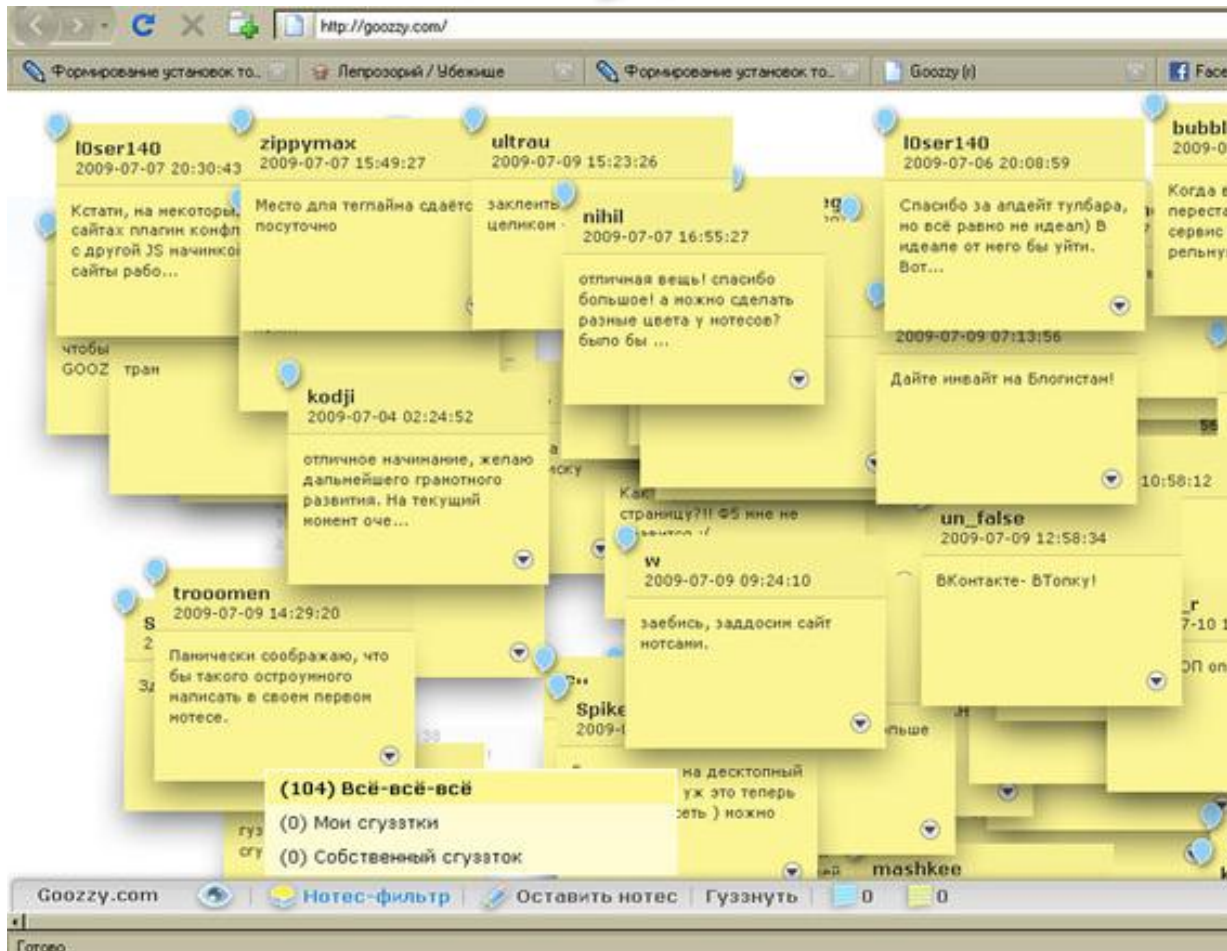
http://goozzy.com/

Формирование установок то... | Лепрозорий / Убежище | Формирование установок то... | Goozzy (r) | Face

l0ser140
2009-07-07 20:30:43
Кстати, на некоторы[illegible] сайтах плагин конфл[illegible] с другой JS начинкой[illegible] сайты рабо...

zippymax
2009-07-07 15:49:27
Место для теглайна сдаётс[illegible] посуточно

ultrau
2009-07-09 15:23:26
заклеить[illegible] целиком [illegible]

nihil
2009-07-07 16:55:27
отличная вещь! спасибо большое! а можно сделать разные цвета у нотесов? было бы ...

l0ser140
2009-07-06 20:08:59
Спасибо за апдейт тулбара, но всё равно не идеал) В идеале от него бы уйти. Вот...

bubbl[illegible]
2009-0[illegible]
Когда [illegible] переста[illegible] сервис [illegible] рельну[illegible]

чтобы
GOOZ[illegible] трам

2009-07-09 07:13:56
Дайте инвайт на Блогистан!

kodji
2009-07-04 02:24:52
отличное начинание, желаю дальнейшего грамотного развития. На текущий момент оче...

Как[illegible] страницу?!! Ф5 мне не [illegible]

10:58:12

un_false
2009-07-09 12:58:34
ВКонтакте- ВТопку!

w
2009-07-09 09:24:10
заебись, заддосим сайт нотсами.

trooomen
2009-07-09 14:29:20
Панически соображаю, что бы такого остроумного написать в своем первом нотесе.

Spike
2009-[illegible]
на десктопный уж это теперь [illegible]сть ) можно

(104) Всё-всё-всё
(0) Мои сгуззтки
(0) Собственный сгуззток

mashkee

Goozzy.com | Нотес-фильтр | Оставить нотес | Гуззнуть | 0 | 0

Готово